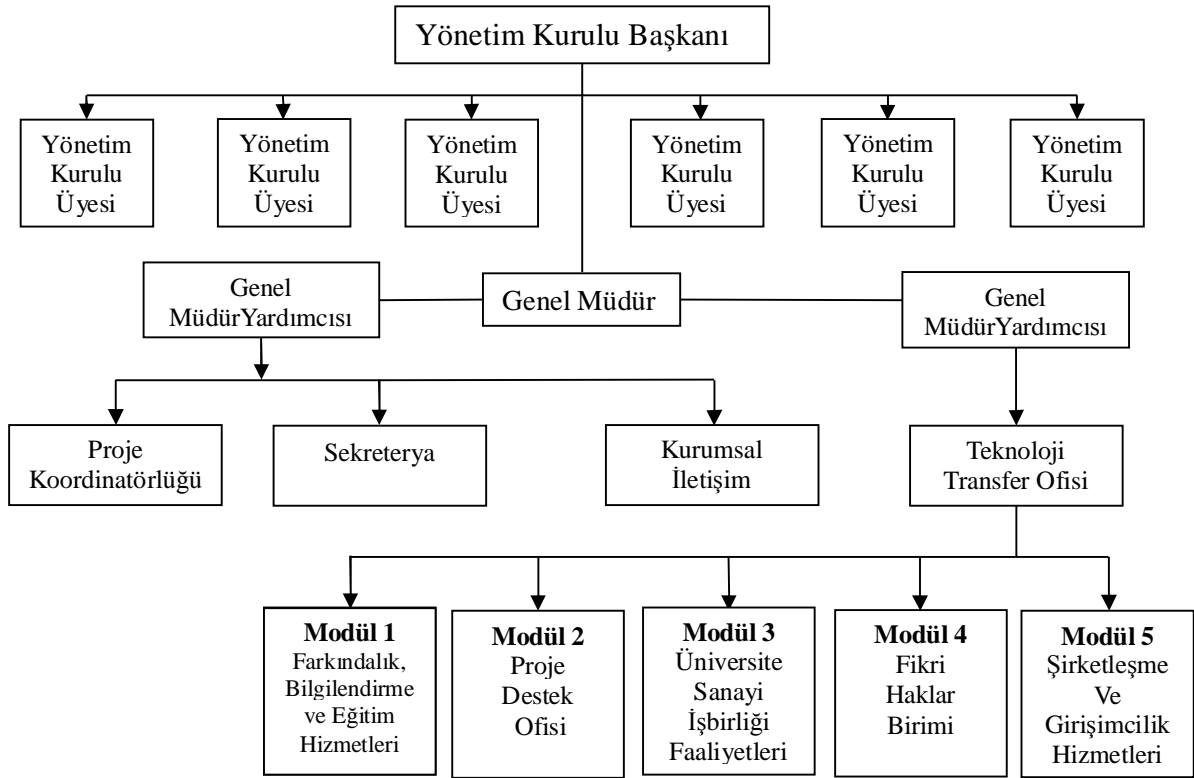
Yönetim Kurulu Başkanı

Yönetim Kurulu Üyesi

Yönetim Kurulu Üyesi

Yönetim Kurulu Üyesi

Yönetim Kurulu Üyesi

Yönetim Kurulu Üyesi

Yönetim Kurulu Üyesi

Genel MüdürYardımcısı

Genel Müdür

Genel MüdürYardımcısı

Proje Koordinatörlüğü

Sekreterya

Kurumsal İletişim

Teknoloji Transfer Ofisi

**Modül 1** Farkındalık, Bilgilendirme ve Eğitim Hizmetleri

**Modül 2** Proje Destek Ofisi

**Modül 3** Üniversite Sanayi İşbirliği Faaliyetleri

**Modül 4** Fikri Haklar Birimi

**Modül 5** Şirketleşme Ve Girişimcilik Hizmetleri